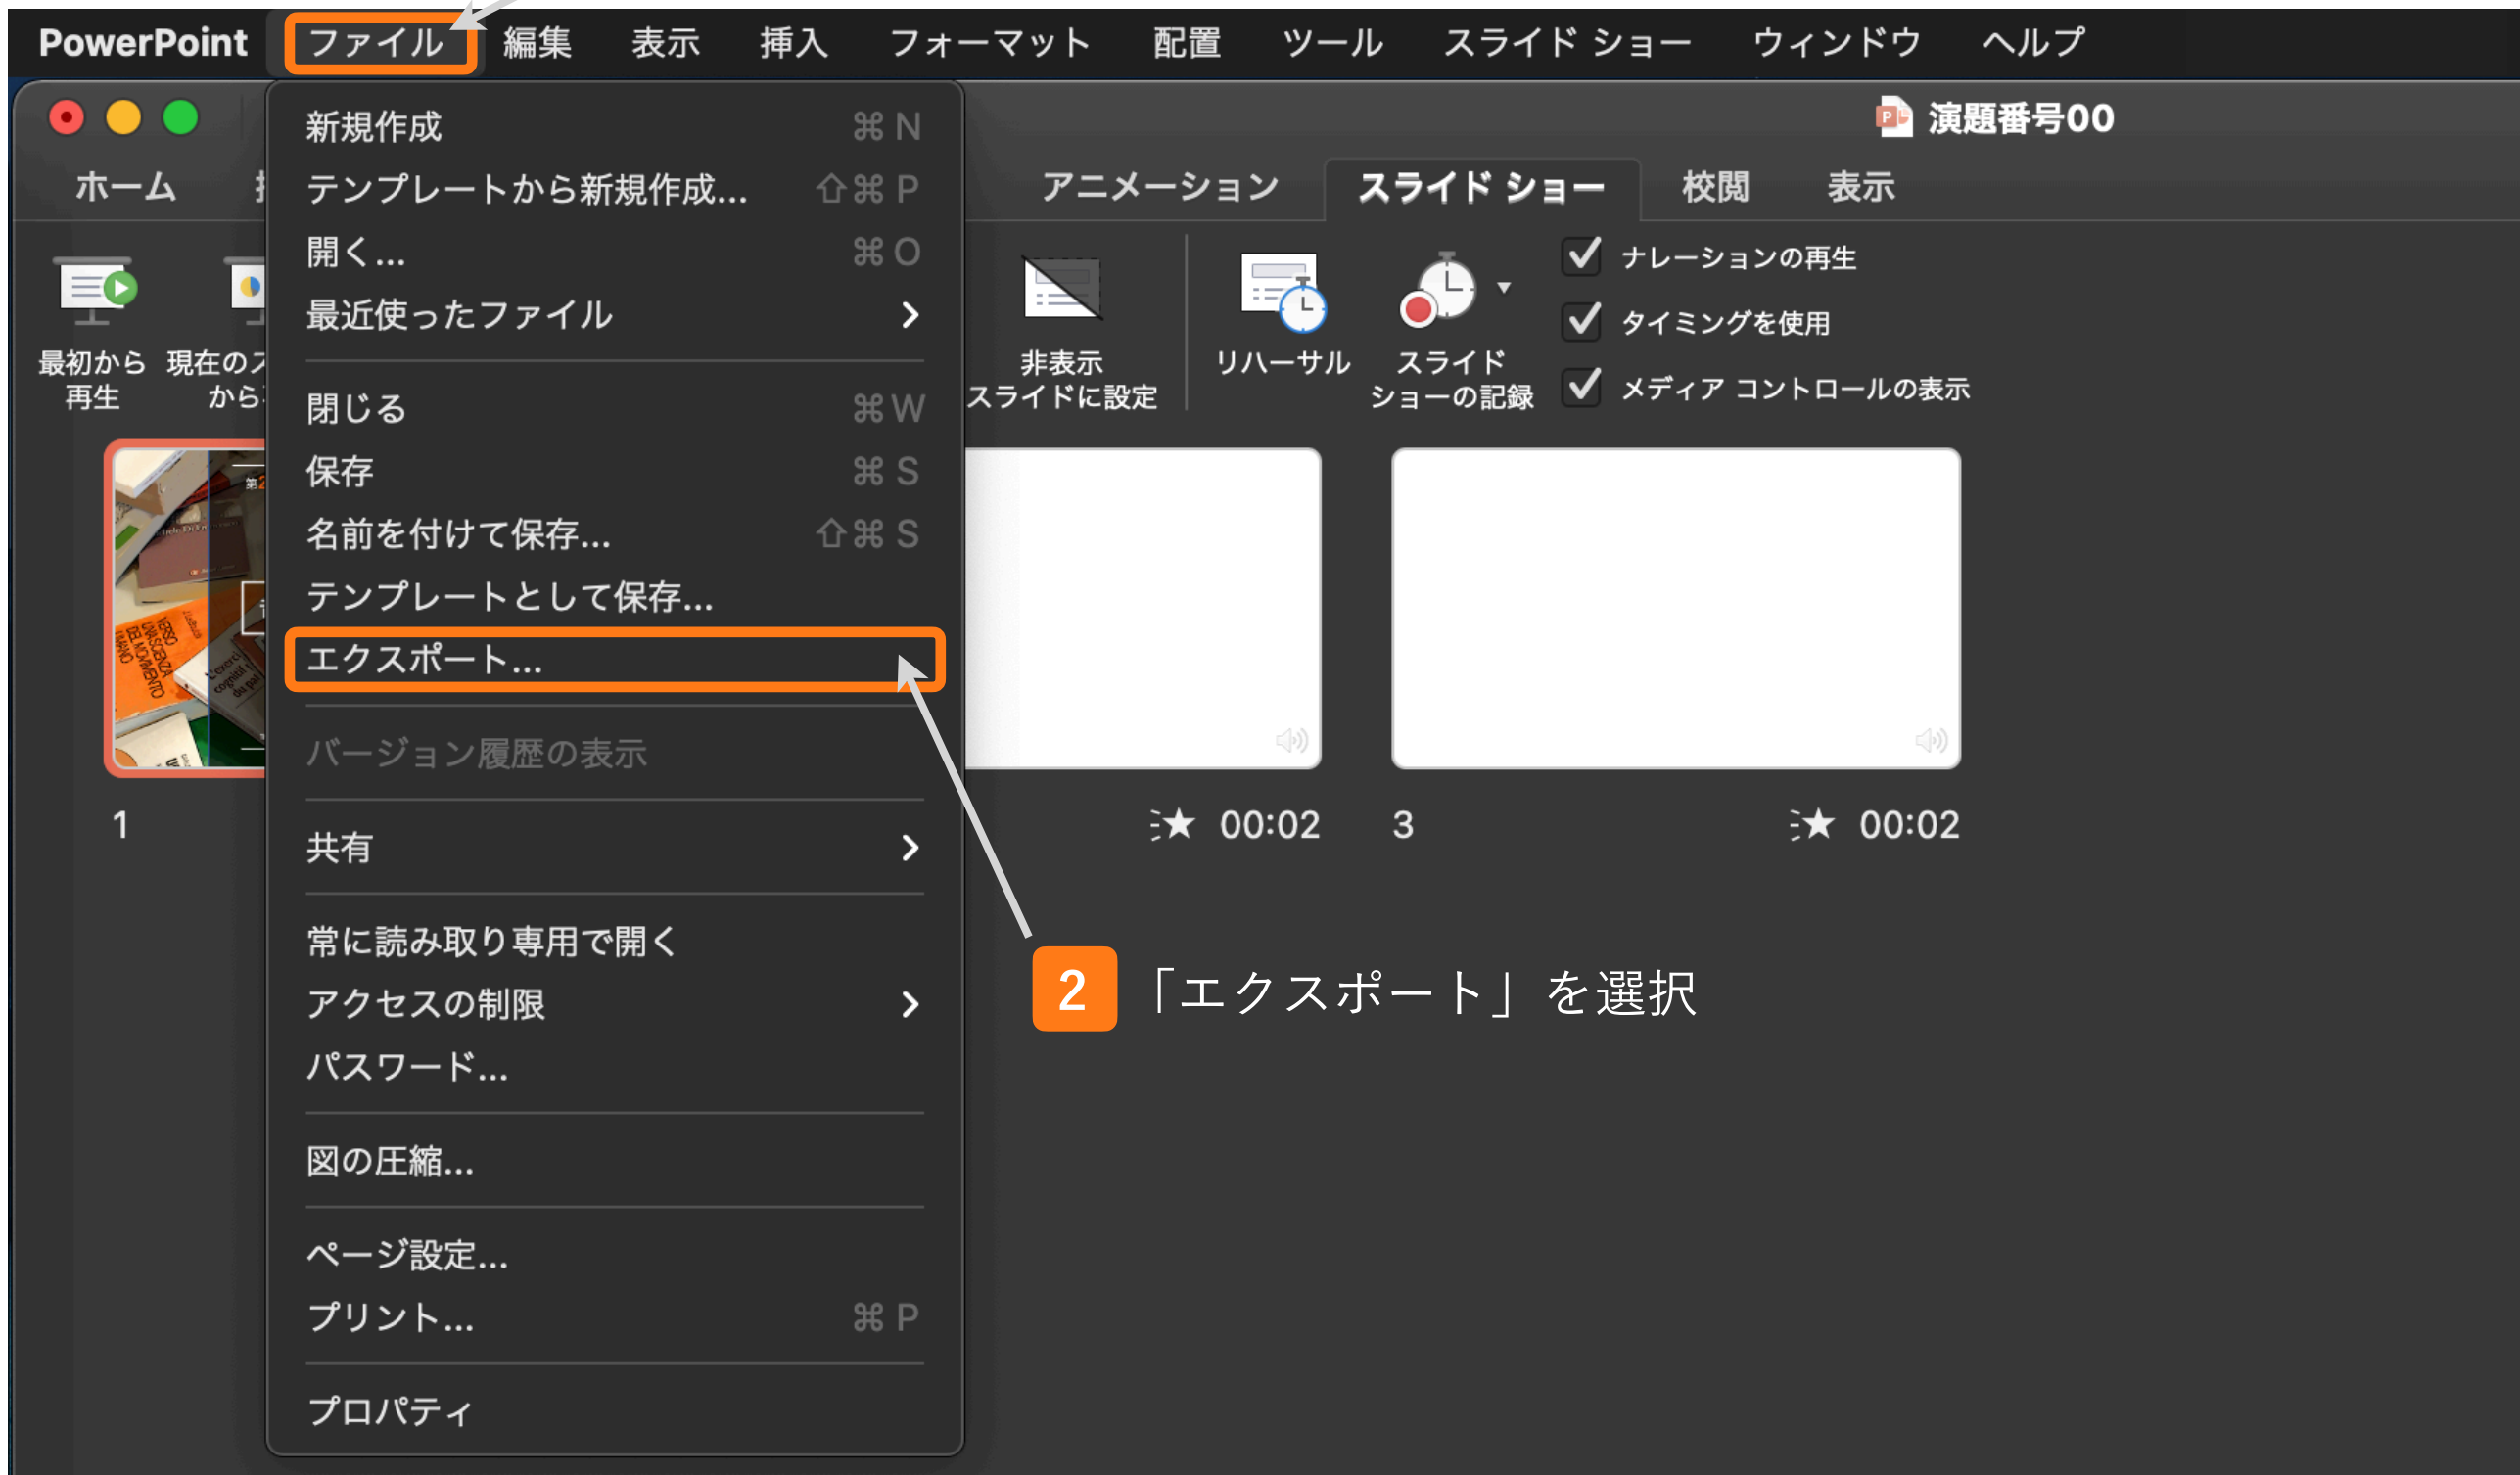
PowerPoint ファイル 編集 表示 挿入 フォーマット 配置 ツール スライド ショー ウィンドウ ヘルプ

演題番号00

ホーム

アニメーション スライド ショー 校閲 表示

最初から再生 現在のスから

非表示スライドに設定 リハーサル スライドショーの記録

ナレーションの再生
タイミングを使用
メディア コントロールの表示

新規作成 ⌘N
テンプレートから新規作成... ⇧⌘P
開く... ⌘O
最近使ったファイル >
閉じる ⌘W
保存 ⌘S
名前を付けて保存... ⇧⌘S
テンプレートとして保存...
エクスポート...
バージョン履歴の表示
共有 >
常に読み取り専用で開く
アクセスの制限 >
パスワード...
図の圧縮...
ページ設定...
プリント... ⌘P
プロパティ

1

00:02 3 00:02

2 「エクスポート」を選択